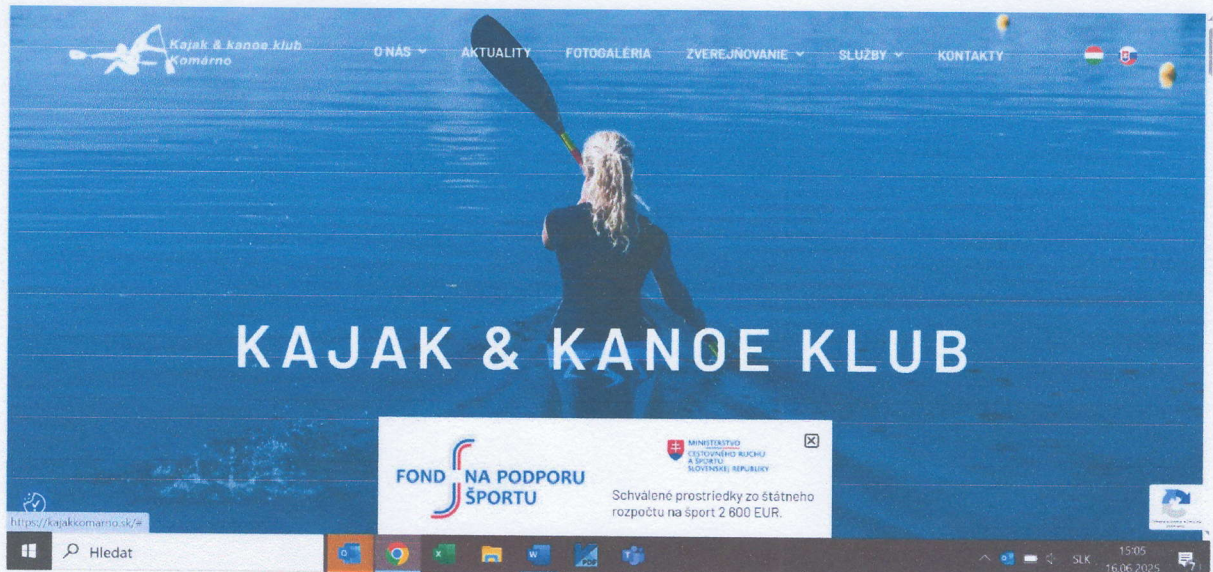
Kajak & kanoe klub Komárno

O NÁS AKTUALITY FOTOGALÉRIA ZVEREJŇOVANIE SLUŽBY KONTAKTY

KAJAK & KANOE KLUB

FOND NA PODPORU ŠPORTU

MINISTERSTVO CESTOVNÉHO RUCHU A ŠPORTU SLOVENSKEJ REPUBLIKY

Schválené prostriedky zo štátneho rozpočtu na šport 2 600 EUR.

https://kajakkomarno.sk/#

Hledat

SLK 15:05 16.06.2025